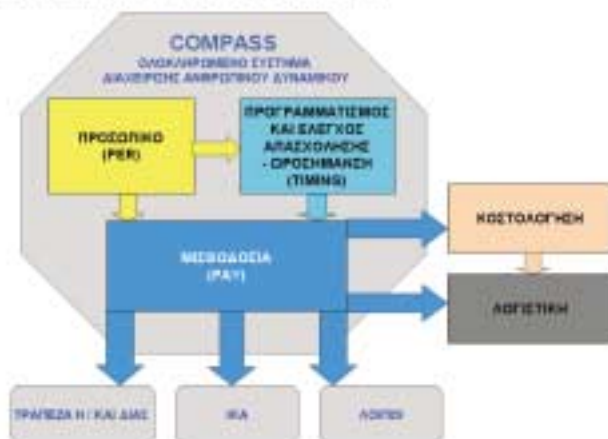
COMPASS
ΟΛΟΚΛΗΡΩΜΕΝΟ ΣΥΣΤΗΜΑ ΔΙΑΧΕΙΡΙΣΗΣ ΑΝΘΡΩΠΙΝΟΥ ΔΥΝΑΜΙΚΟΥ

ΠΡΟΣΩΠΙΚΟ (PER)

ΠΡΟΓΡΑΜΜΑΤΙΣΜΟΣ ΚΑΙ ΕΛΕΓΧΟΣ ΑΠΑΣΧΟΛΗΣΗΣ - ΩΡΟΣΗΜΑΝΣΗ (TIMING)

ΜΙΣΘΟΔΟΣΙΑ (PAY)

ΚΟΣΤΟΛΟΓΗΣΗ

ΛΟΓΙΣΤΙΚΗ

ΤΡΑΠΕΖΑ Η / ΚΑΙ ΔΙΑΣ

ΙΚΑ

ΛΟΙΠΟΙ